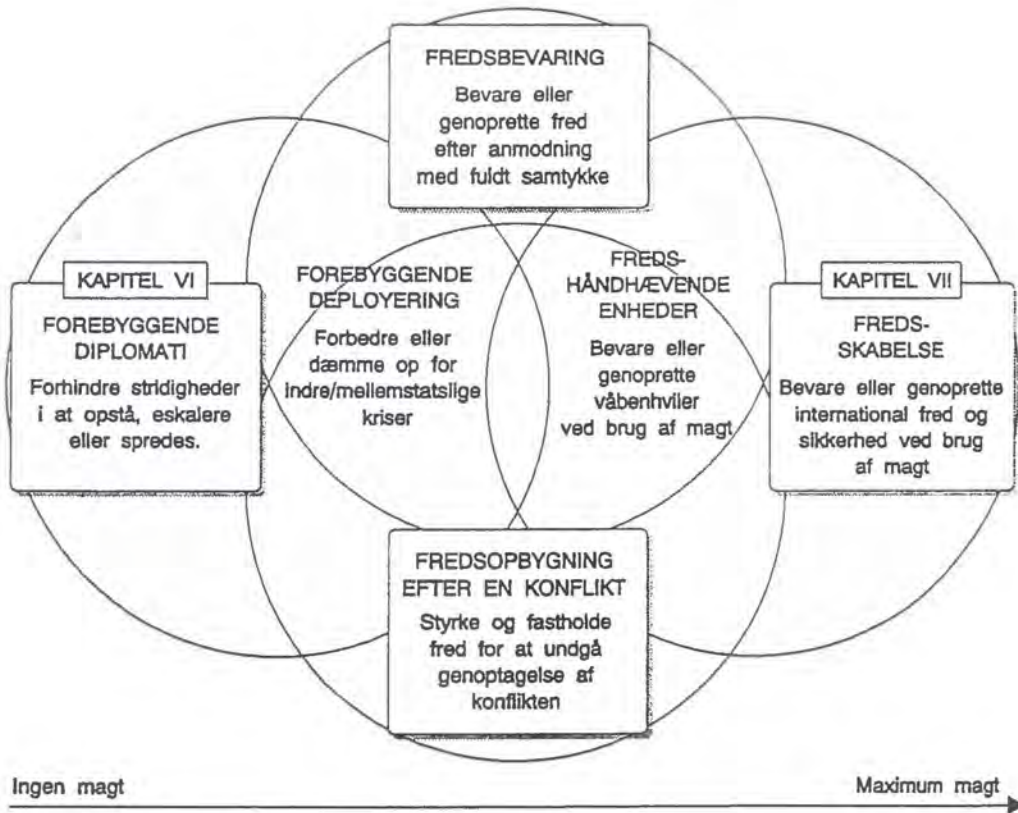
FREDSBEVARING

Bevare eller genoprette fred efter anmodning med fuldt samtykke

KAPITEL VI

FOREBYGGENDE DIPLOMATI

Forhindre stridigheder i at opstå, eskalere eller spredes.

FOREBYGGENDE DEPLOYERING

Forbedre eller dæmme op for indre/mellemstatslige kriser

FREDS-HÅNDHÆVENDE ENHEDER

Bevare eller genoprette våbenhviler ved brug af magt

KAPITEL VII

FREDS-SKABELSE

Bevare eller genoprette international fred og sikkerhed ved brug af magt

FREDSOPBYGNING EFTER EN KONFLIKT

Styrke og fastholde fred for at undgå genoptagelse af konflikten

Ingen magt

Maximum magt